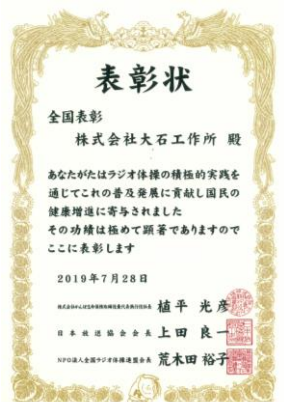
表彰状

全国表彰

株式会社大石工作所 殿

あなたがたはラジオ体操の積極的実践を通じてこれの普及発展に貢献し国民の健康増進に寄与されました
その功績は極めて顕著でありますのでここに表彰します

2019年7月28日

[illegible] 植平 光彦

日本放送協会会長 上田 良一

NPO法人全国ラジオ体操連盟会長 荒木田 裕子